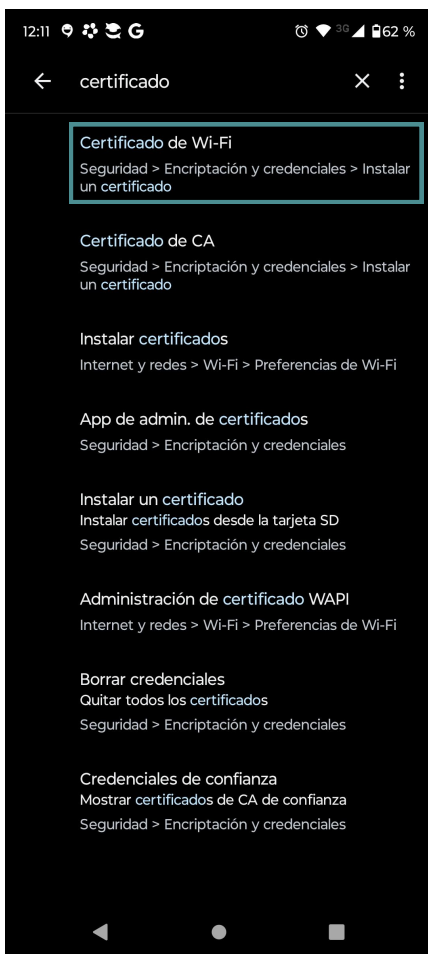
12:11 G 3G 62 %

certificado

Certificado de Wi-Fi
Seguridad > Encriptación y credenciales > Instalar un certificado

Certificado de CA
Seguridad > Encriptación y credenciales > Instalar un certificado

Instalar certificados
Internet y redes > Wi-Fi > Preferencias de Wi-Fi

App de admin. de certificados
Seguridad > Encriptación y credenciales

Instalar un certificado
Instalar certificados desde la tarjeta SD
Seguridad > Encriptación y credenciales

Administración de certificado WAPI
Internet y redes > Wi-Fi > Preferencias de Wi-Fi

Borrar credenciales
Quitar todos los certificados
Seguridad > Encriptación y credenciales

Credenciales de confianza
Mostrar certificados de CA de confianza
Seguridad > Encriptación y credenciales